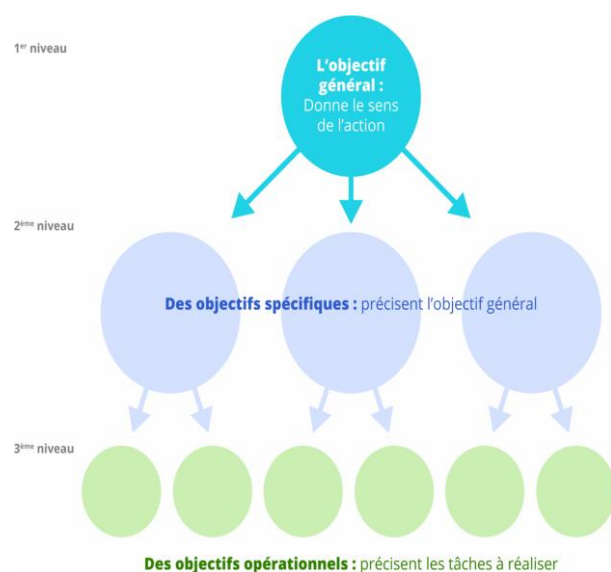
1$^{er}$ niveau

L'objectif général : Donne le sens de l'action

2$^{ème}$ niveau

Des objectifs spécifiques : précisent l'objectif général

3$^{ème}$ niveau

Des objectifs opérationnels : précisent les tâches à réaliser